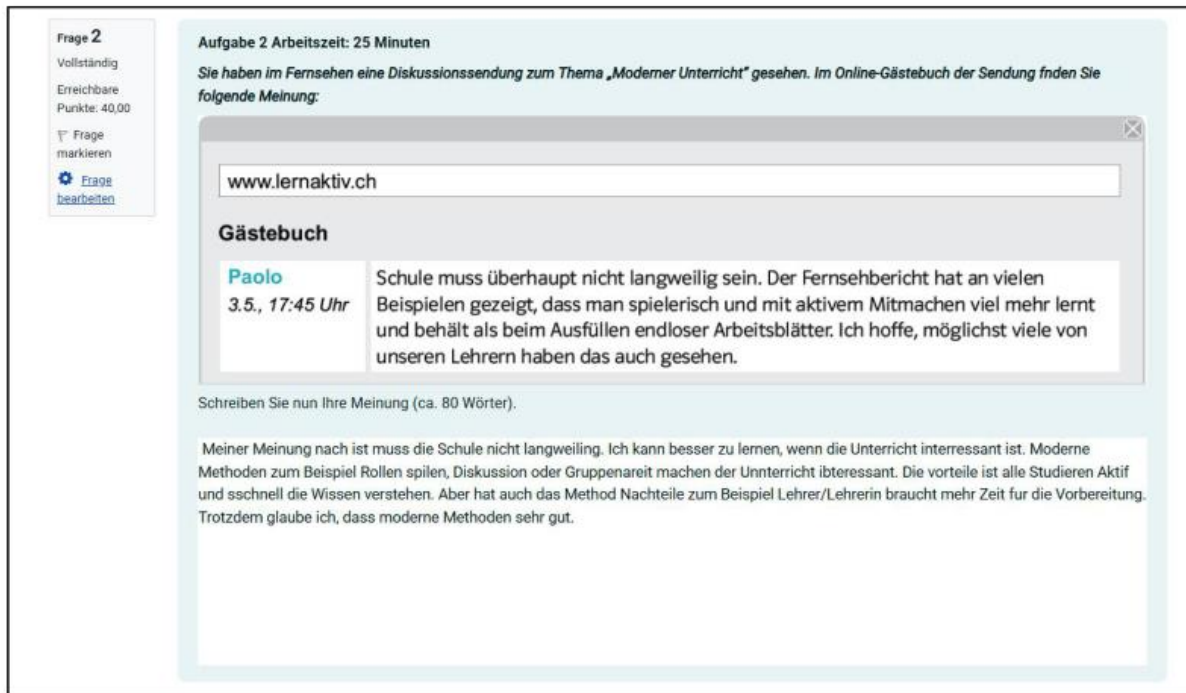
Frage 2
Vollständig
Erreichbare Punkte: 40,00
Frage markieren
Frage bearbeiten

Aufgabe 2 Arbeitszeit: 25 Minuten

Sie haben im Fernsehen eine Diskussionssendung zum Thema „Moderner Unterricht" gesehen. Im Online-Gästebuch der Sendung fnden Sie folgende Meinung:

www.lernaktiv.ch

Gästebuch

| Paolo 3.5., 17:45 Uhr | Schule muss überhaupt nicht langweilig sein. Der Fernsehbericht hat an vielen Beispielen gezeigt, dass man spielerisch und mit aktivem Mitmachen viel mehr lernt und behält als beim Ausfüllen endloser Arbeitsblätter. Ich hoffe, möglichst viele von unseren Lehrern haben das auch gesehen. |
|---|---|

Schreiben Sie nun Ihre Meinung (ca. 80 Wörter).

Meiner Meinung nach ist muss die Schule nicht langweiling. Ich kann besser zu lernen, wenn die Unterricht interressant ist. Moderne Methoden zum Beispiel Rollen spilen, Diskussion oder Gruppenareit machen der Unnterricht ibteressant. Die vorteile ist alle Studieren Aktif und sschnell die Wissen verstehen. Aber hat auch das Method Nachteile zum Beispiel Lehrer/Lehrerin braucht mehr Zeit fur die Vorbereitung. Trotzdem glaube ich, dass moderne Methoden sehr gut.